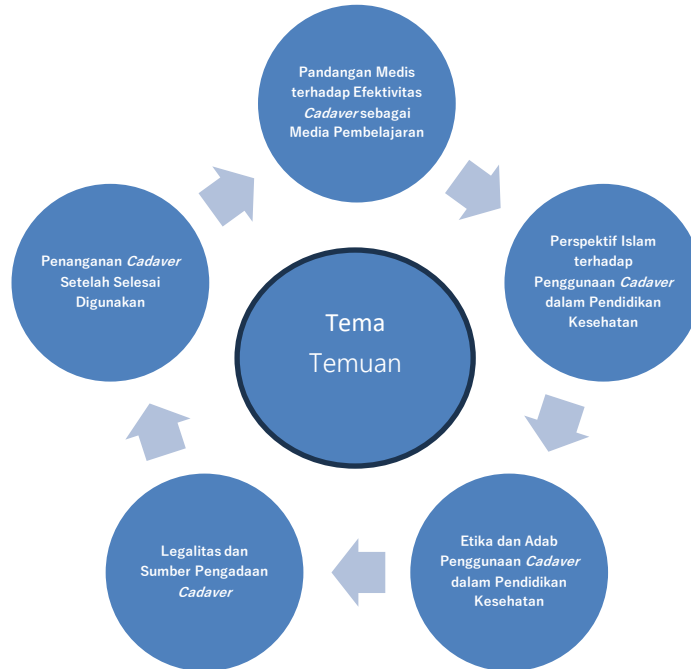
Pandangan Medis terhadap Efektivitas *Cadaver* sebagai Media Pembelajaran

Perspektif Islam terhadap Penggunaan *Cadaver* dalam Pendidikan Kesehatan

Etika dan Adab Penggunaan *Cadaver* dalam Pendidikan Kesehatan

Legalitas dan Sumber Pengadaan *Cadaver*

Penanganan *Cadaver* Setelah Selesai Digunakan

Tema Temuan